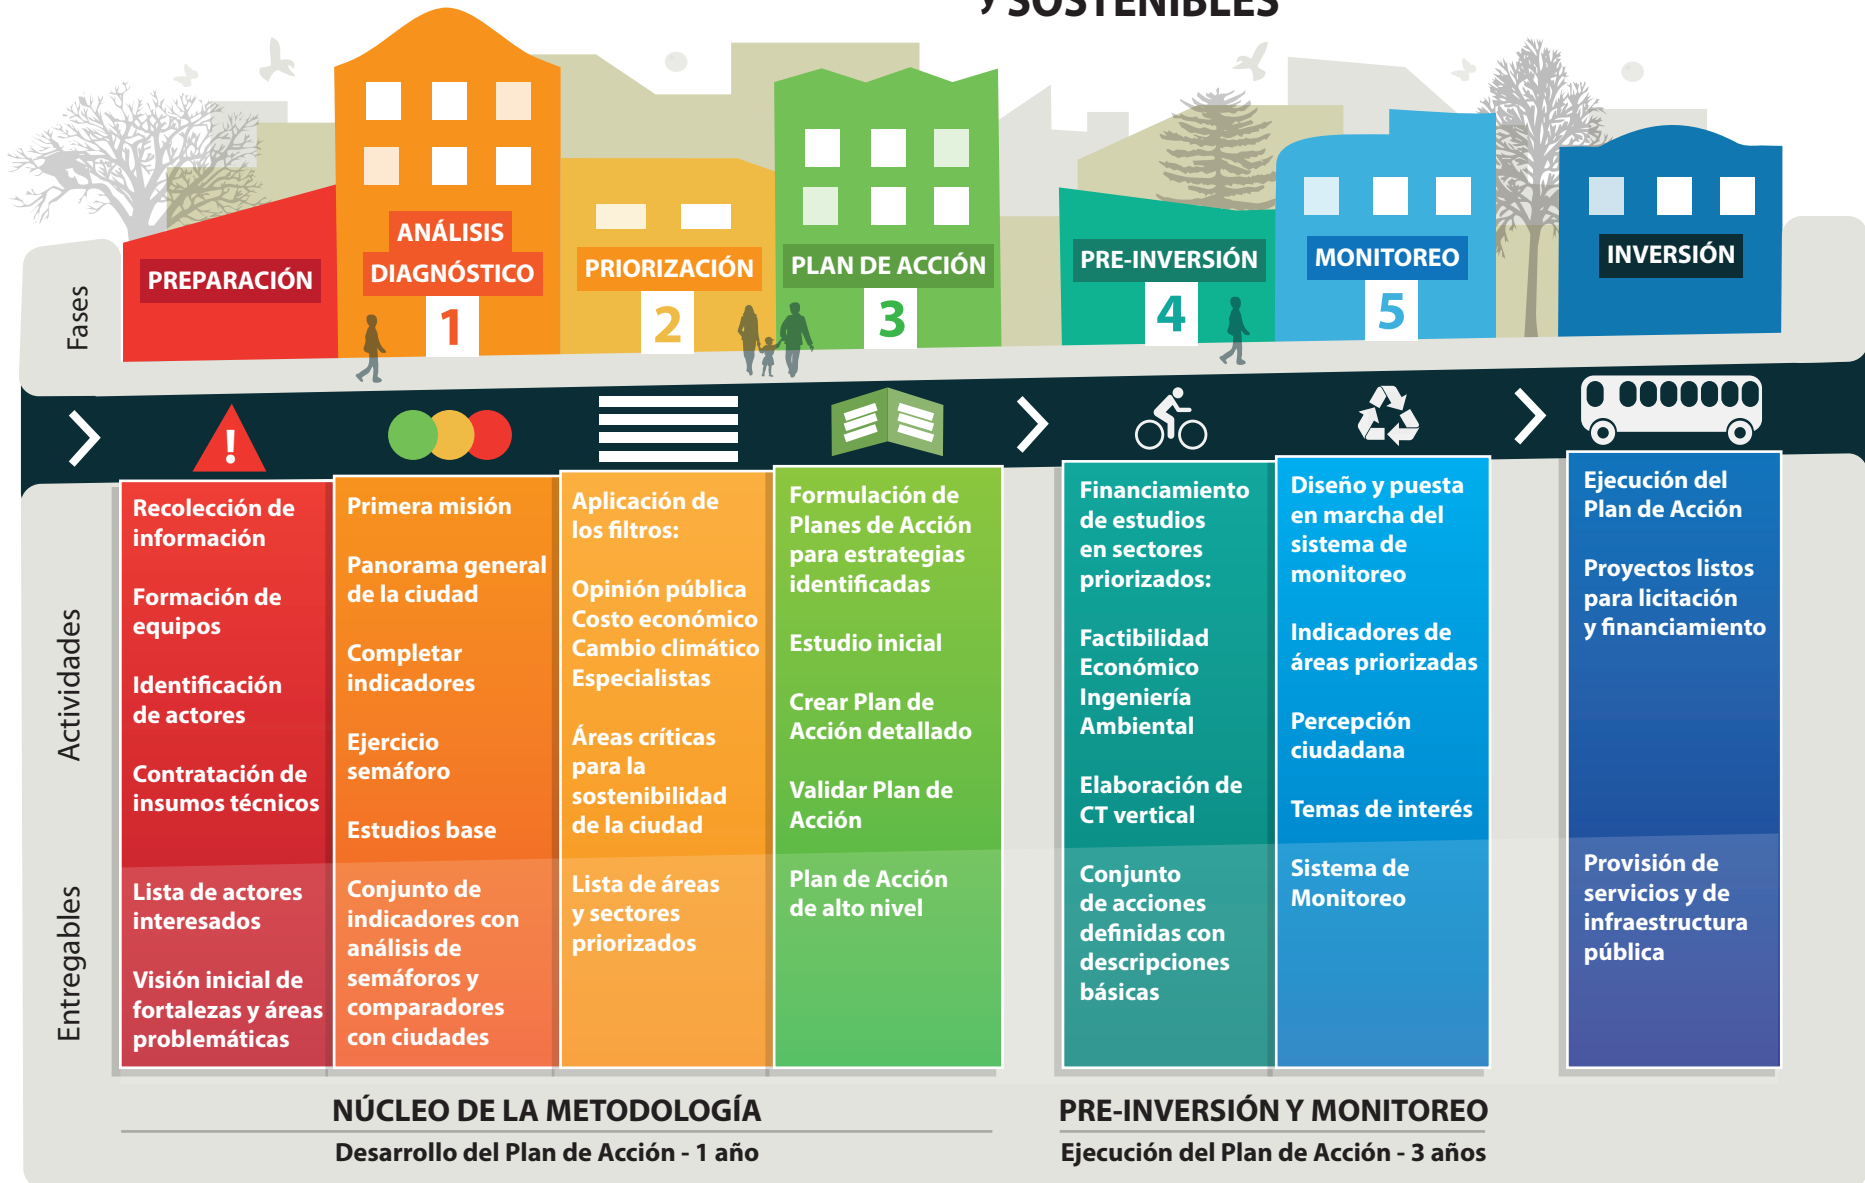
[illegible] SOSTENIBLES

Fases

PREPARACIÓN

ANÁLISIS DIAGNÓSTICO 1

PRIORIZACIÓN 2

PLAN DE ACCIÓN 3

PRE-INVERSIÓN 4

MONITOREO 5

INVERSIÓN

!

Actividades

Recolección de información

Formación de equipos

Identificación de actores

Contratación de insumos técnicos

Primera misión

Panorama general de la ciudad

Completar indicadores

Ejercicio semáforo

Estudios base

Aplicación de los filtros:

Opinión pública
Costo económico
Cambio climático
Especialistas

Áreas críticas para la sostenibilidad de la ciudad

Formulación de Planes de Acción para estrategias identificadas

Estudio inicial

Crear Plan de Acción detallado

Validar Plan de Acción

Financiamiento de estudios en sectores priorizados:

Factibilidad
Económico
Ingeniería
Ambiental

Elaboración de CT vertical

Diseño y puesta en marcha del sistema de monitoreo

Indicadores de áreas priorizadas

Percepción ciudadana

Temas de interés

Ejecución del Plan de Acción

Proyectos listos para licitación y financiamiento

Entregables

Lista de actores interesados

Visión inicial de fortalezas y áreas problemáticas

Conjunto de indicadores con análisis de semáforos y comparadores con ciudades

Lista de áreas y sectores priorizados

Plan de Acción de alto nivel

Conjunto de acciones definidas con descripciones básicas

Sistema de Monitoreo

Provisión de servicios y de infraestructura pública

NÚCLEO DE LA METODOLOGÍA
Desarrollo del Plan de Acción - 1 año

PRE-INVERSIÓN Y MONITOREO
Ejecución del Plan de Acción - 3 años